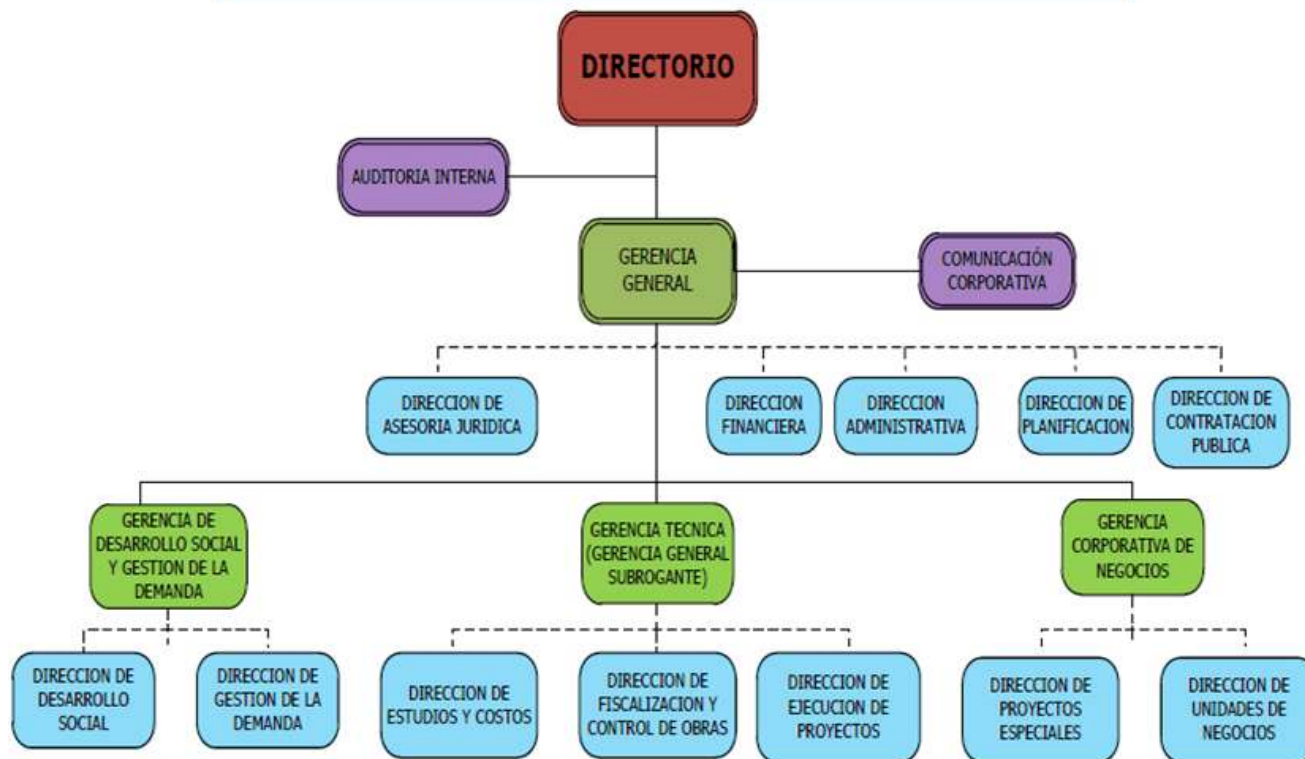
DIRECTORIO

AUDITORIA INTERNA

GERENCIA GENERAL

COMUNICACIÓN CORPORATIVA

DIRECCION DE ASESORIA JURIDICA

DIRECCION FINANCIERA

DIRECCION ADMINISTRATIVA

DIRECCION DE PLANIFICACION

DIRECCION DE CONTRATACION PUBLICA

GERENCIA DE DESARROLLO SOCIAL Y GESTION DE LA DEMANDA

GERENCIA TECNICA (GERENCIA GENERAL SUBROGANTE)

GERENCIA CORPORATIVA DE NEGOCIOS

DIRECCION DE DESARROLLO SOCIAL

DIRECCION DE GESTION DE LA DEMANDA

DIRECCION DE ESTUDIOS Y COSTOS

DIRECCION DE FISCALIZACION Y CONTROL DE OBRAS

DIRECCION DE EJECUCION DE PROYECTOS

DIRECCION DE PROYECTOS ESPECIALES

DIRECCION DE UNIDADES DE NEGOCIOS